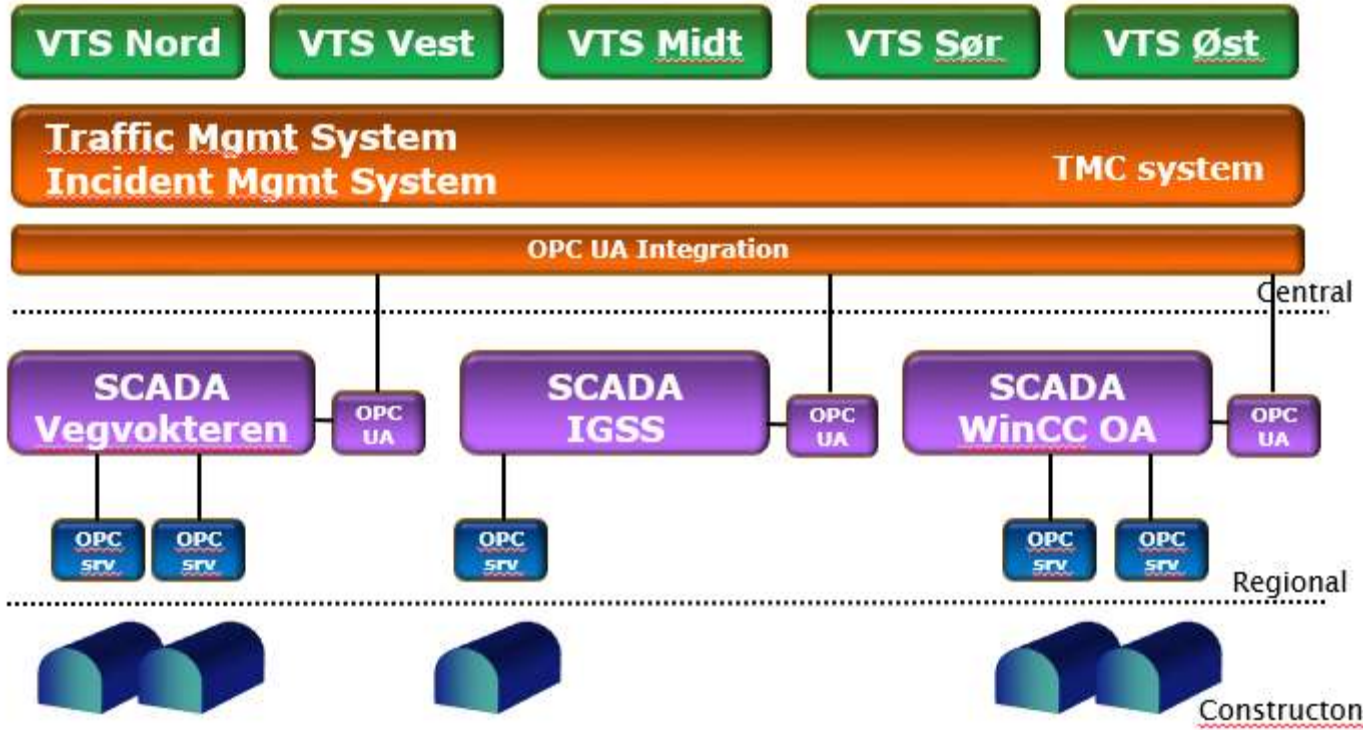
VTS Nord
VTS Vest
VTS Midt
VTS Sør
VTS Øst

Traffic Mgmt System
Incident Mgmt System
TMC system

OPC UA Integration

Central

SCADA Vegvokteren
OPC UA
SCADA IGSS
OPC UA
SCADA WinCC OA
OPC UA

OPC srv
OPC srv
OPC srv
OPC srv
OPC srv

Regional

Constructon